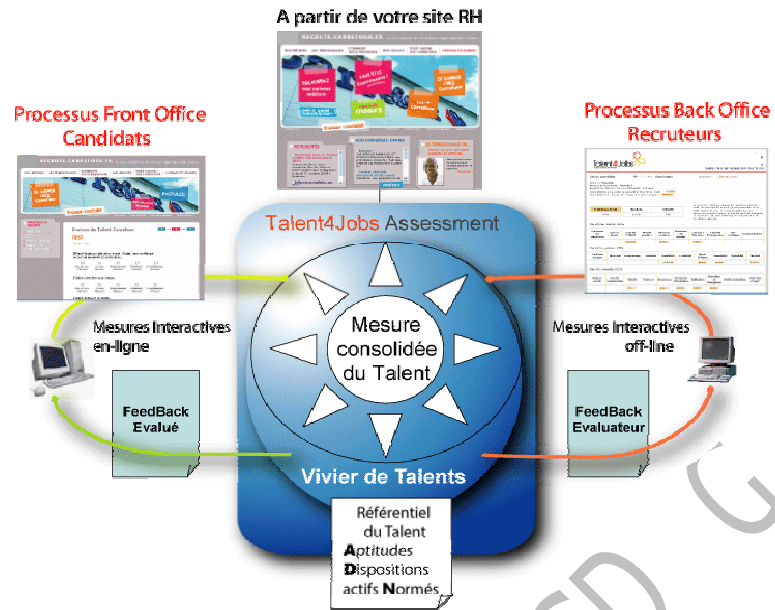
A partir de votre site RH

Processus Front Office Candidats

Processus Back Office Recruteurs

Talent4Jobs Assessment

Mesure consolidée du Talent

Mesures Interactives en-ligne

Mesures Interactives off-line

FeedBack Evalué

FeedBack Evaluateur

Vivier de Talents

Référentiel du Talent
Aptitudes
Dispositions
actifs Normés